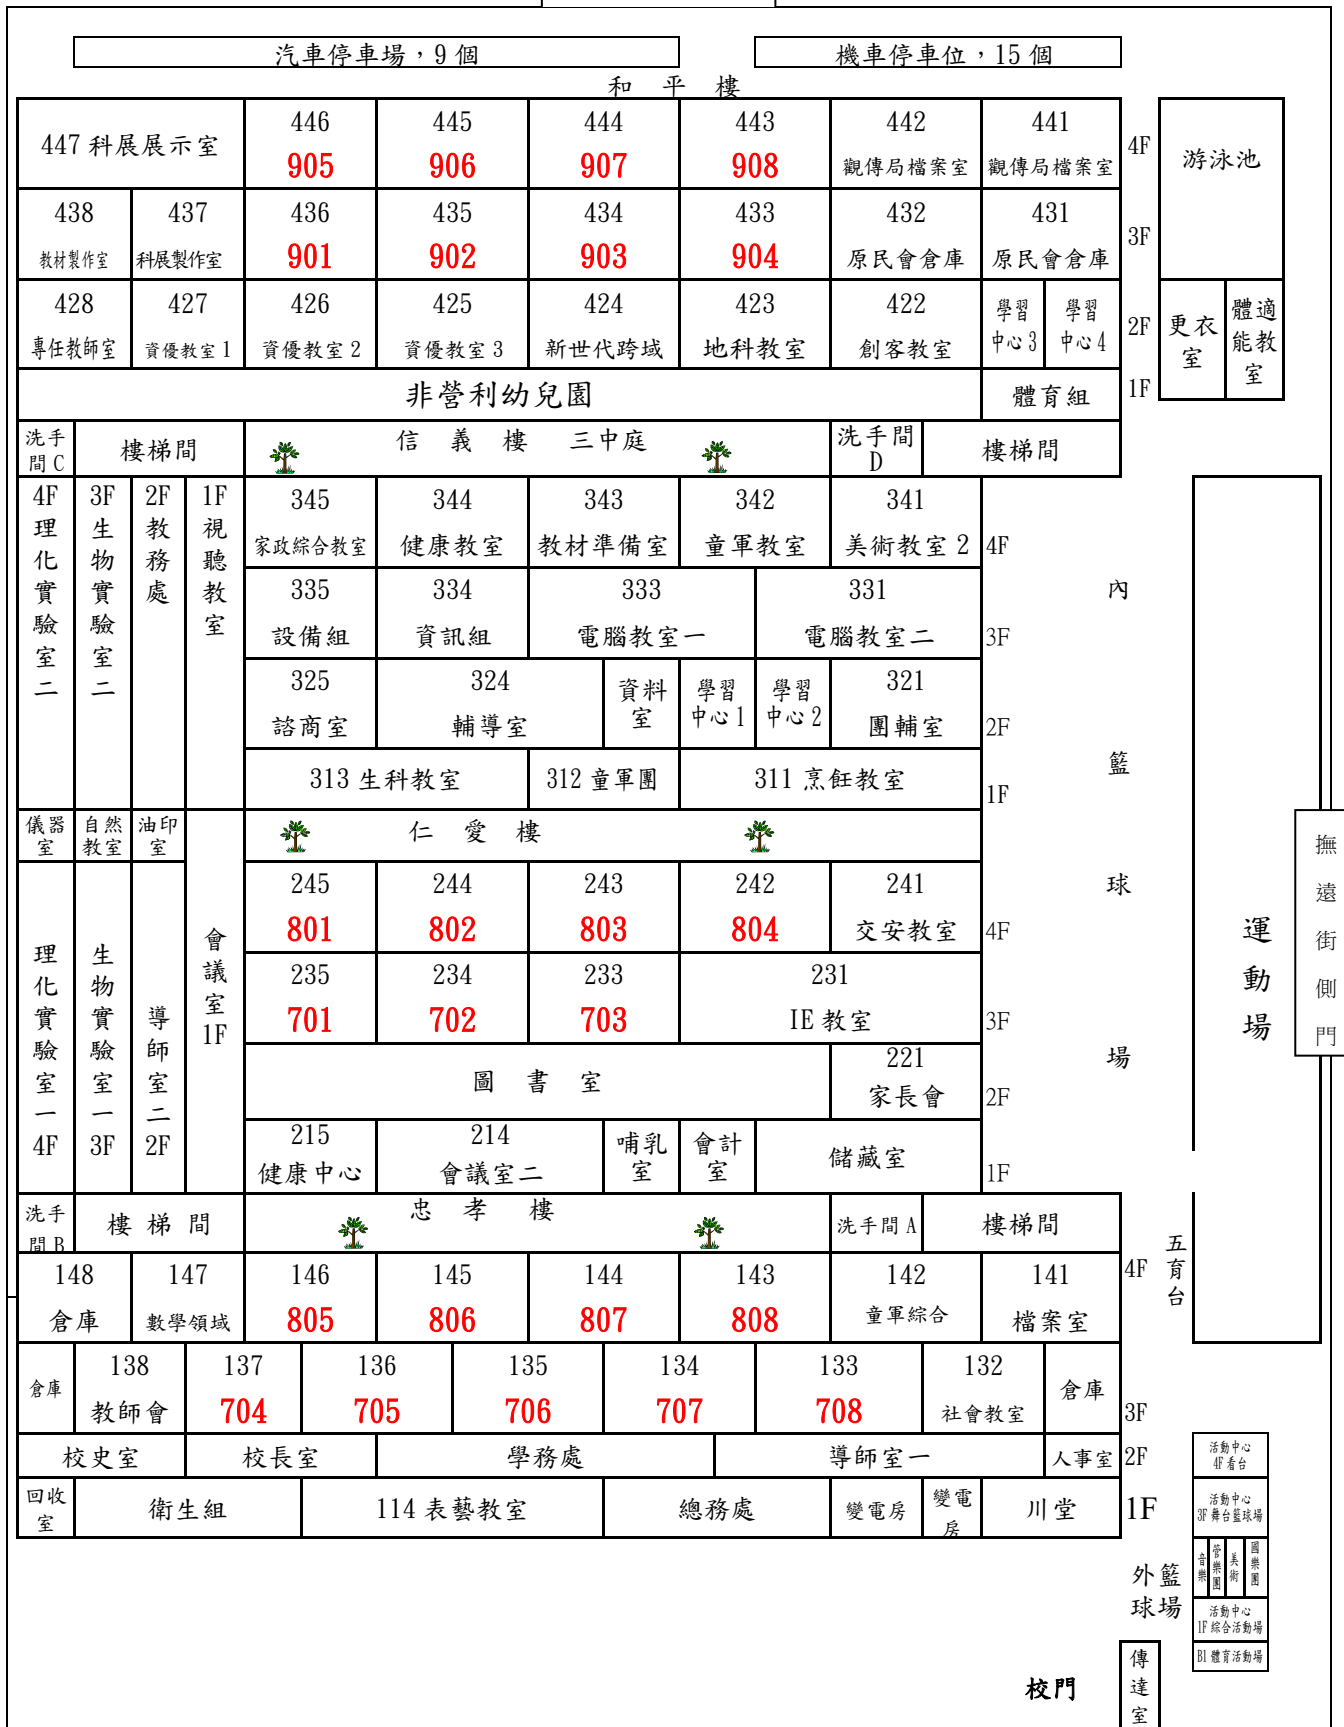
汽車停車場，9 個

機車停車位，15 個

和 平 樓

| 447 科展展示室 | | 446 905 | 445 906 | 444 907 | 443 908 | 442 觀傳局檔案室 | 441 觀傳局檔案室 | 4F |
|---|---|---|---|---|---|---|---|---|
| 438 教材製作室 | 437 科展製作室 | 436 901 | 435 902 | 434 903 | 433 904 | 432 原民會倉庫 | 431 原民會倉庫 | 3F |
| 428 專任教師室 | 427 資優教室 1 | 426 資優教室 2 | 425 資優教室 3 | 424 新世代跨域 | 423 地科教室 | 422 創客教室 | 學習中心 3 學習中心 4 | 2F |
| 非營利幼兒園 | | | | | | | 體育組 | 1F |

游泳池

更衣室

體適能教室

洗手間 C 樓梯間 信 義 樓 三中庭 洗手間 D 樓梯間

4F 理化實驗室二
3F 生物實驗室二
2F 教務處
1F 視聽教室

| 345 家政綜合教室 | 344 健康教室 | 343 教材準備室 | 342 童軍教室 | 341 美術教室 2 | 4F |
|---|---|---|---|---|---|
| 335 設備組 | 334 資訊組 | 333 電腦教室一 | | 331 電腦教室二 | 3F |
| 325 諮商室 | 324 輔導室 | 資料室 | 學習中心 1 學習中心 2 | 321 團輔室 | 2F |
| 313 生科教室 | | 312 童軍團 | 311 烹飪教室 | | 1F |

內

籃

球

場

儀器室 自然教室 油印室 仁 愛 樓

理化實驗室一 4F
生物實驗室一 3F
導師室二 2F
會議室 1F

| 245 801 | 244 802 | 243 803 | 242 804 | 241 交安教室 | 4F |
|---|---|---|---|---|---|
| 235 701 | 234 702 | 233 703 | 231 IE 教室 | | 3F |
| 圖 書 室 | | | | 221 家長會 | 2F |
| 215 健康中心 | 214 會議室二 | 哺乳室 | 會計室 | 儲藏室 | 1F |

撫遠街側門

運動場

洗手間 B 樓 梯 間 忠 孝 樓 洗手間 A 樓梯間

| 148 倉庫 | 147 數學領域 | 146 805 | 145 806 | 144 807 | 143 808 | 142 童軍綜合 | 141 檔案室 | 4F |
|---|---|---|---|---|---|---|---|---|
| 倉庫 | 138 教師會 | 137 704 | 136 705 | 135 706 | 134 707 | 133 708 | 132 社會教室 | 倉庫 | 3F |
| 校史室 | 校長室 | 學務處 | | 導師室一 | | | 人事室 | 2F |
| 回收室 | 衛生組 | 114 表藝教室 | 總務處 | 變電房 | 變電房 | 川堂 | | 1F |

五育台

活動中心 4F 看台

活動中心 3F 舞台籃球場

音樂 管樂團 美術 國樂團

活動中心 1F 綜合活動場

B1 體育活動場

外籃球場

校門

傳達室